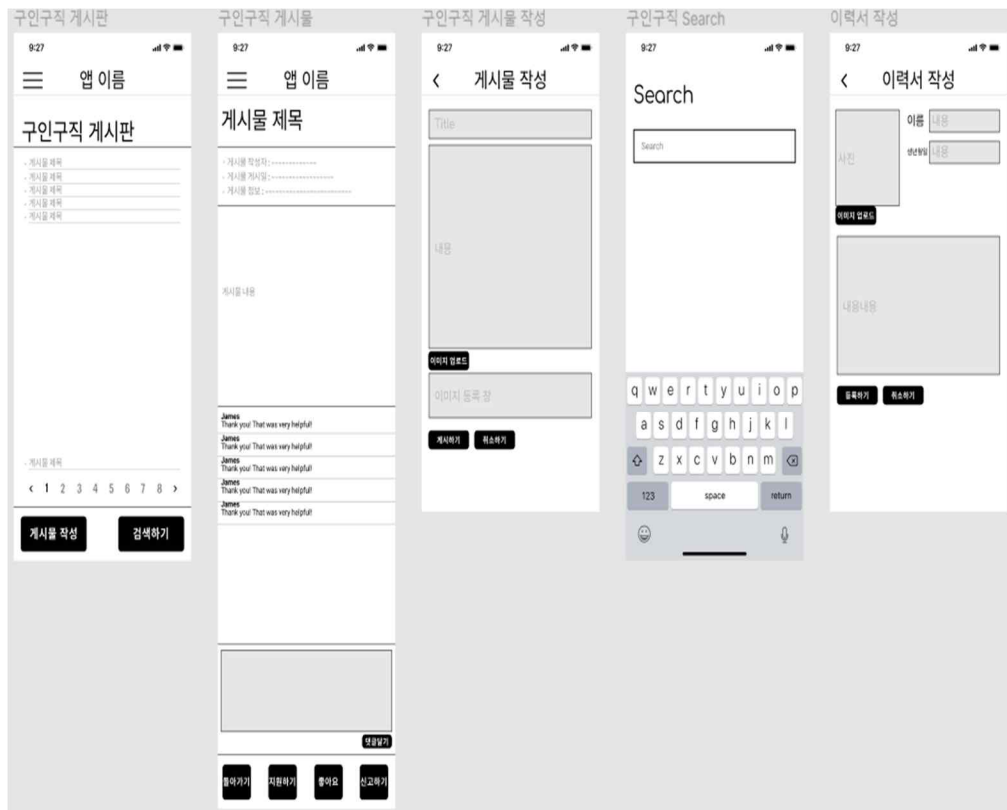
구인구직 게시판

9:27

앱 이름

구인구직 게시판

- 게시물 제목
- 게시물 제목
- 게시물 제목
- 게시물 제목
- 게시물 제목

- 게시물 제목

‹ 1 2 3 4 5 6 7 8 ›

게시물 작성

검색하기

구인구직 게시물

9:27

앱 이름

게시물 제목

- 게시물 작성자 : ---------------
- 게시물 게시일 : ---------------------
- 게시물 정보 : ---------------------------------

게시물 내용

James
Thank you! That was very helpful!

James
Thank you! That was very helpful!

James
Thank you! That was very helpful!

James
Thank you! That was very helpful!

James
Thank you! That was very helpful!

댓글달기

돌아가기

지원하기

좋아요

신고하기

구인구직 게시물 작성

9:27

‹ 게시물 작성

Title

내용

이미지 업로드

이미지 등록 칸

게시하기

취소하기

구인구직 Search

9:27

Search

Search

q w e r t y u i o p
a s d f g h j k l
z x c v b n m
123 space return

이력서 작성

9:27

‹ 이력서 작성

사진

이름 내용

생년월일 내용

이미지 업로드

내용내용

등록하기

취소하기